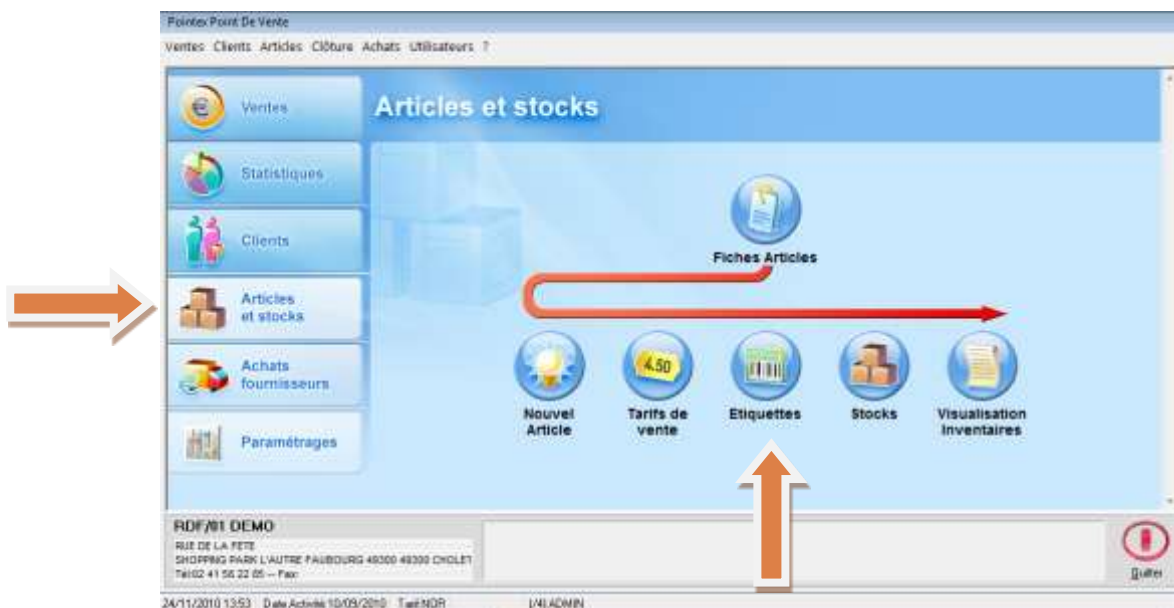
Pointex Point De Vente

Ventes Clients Articles Clôture Achats Utilisateurs ?

Ventes

Statistiques

Clients

Articles et stocks

Achats fournisseurs

Paramétrages

Articles et stocks

Fiches Articles

4.50

Nouvel Article

Tarifs de vente

Etiquettes

Stocks

Visualisation Inventaires

RDF/01 DEMO

RUE DE LA FETE
SHOPPING PARK L'AUTRE FAUBOURG 49300 49300 CHOLET
Tél:02 41 56 22 85 -- Fax:

Quitter

24/11/2010 13:53 Date Activité 10/09/2010 Tarif NOR 1/4 ADMIN